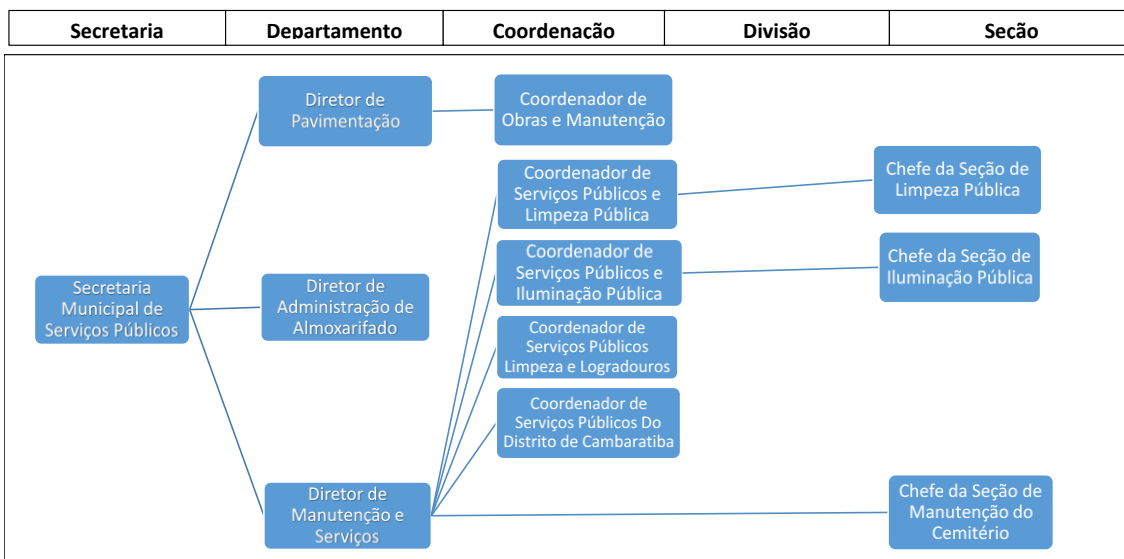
| Secretaria | Departamento | Coordenação | Divisão | Seção |
|---|---|---|---|---|

Diretor de Pavimentação

Coordenador de Obras e Manutenção

Coordenador de Serviços Públicos e Limpeza Pública

Chefe da Seção de Limpeza Pública

Coordenador de Serviços Públicos e Iluminação Pública

Chefe da Seção de Iluminação Pública

Secretaria Municipal de Serviços Públicos

Diretor de Administração de Almoxarifado

Coordenador de Serviços Públicos Limpeza e Logradouros

Coordenador de Serviços Públicos Do Distrito de Cambaratiba

Diretor de Manutenção e Serviços

Chefe da Seção de Manutenção do Cemitério